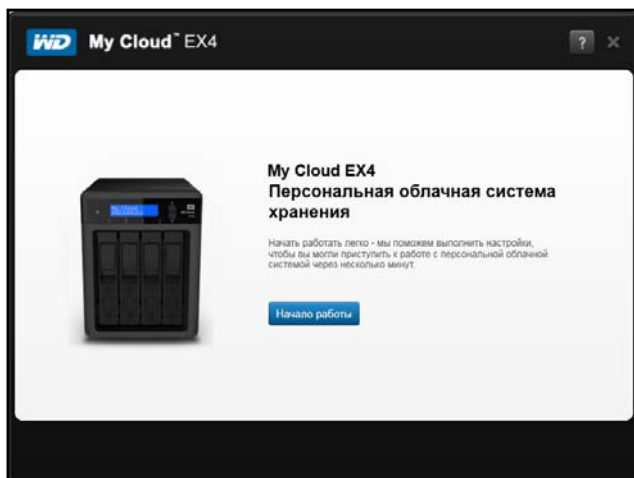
WD My Cloud™ EX4

?

My Cloud EX4
Персональная облачная система хранения

Начать работать легко - мы поможем выполнить настройки, чтобы вы могли приступить к работе с персональной облачной системой через несколько минут.

Начало работы